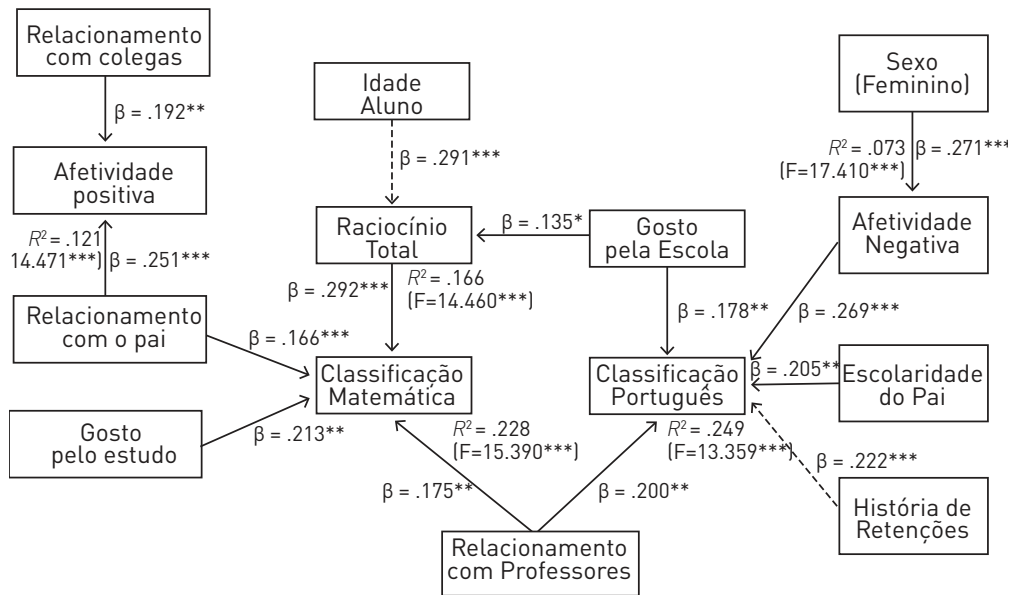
Relacionamento com colegas

β = .192**

Afetividade positiva

$R^2$ = .121
14.471***) β = .251***

Relacionamento com o pai

β = .166***

Gosto pelo estudo

β = .213**

Idade Aluno

β = .291***

Raciocínio Total

β = .292***

$R^2$ = .166
(F=14.460***)

Classificação Matemática

$R^2$ = .228
(F=15.390***)

β = .175**

Relacionamento com Professores

β = .200**

Gosto pela Escola

β = .135*

β = .178**

Classificação Português

$R^2$ = .249
(F=13.359***)

Sexo (Feminino)

$R^2$ = .073 β = .271***
(F=17.410***)

Afetividade Negativa

β = .269***

β = .205**

Escolaridade do Pai

β = .222***

História de Retenções